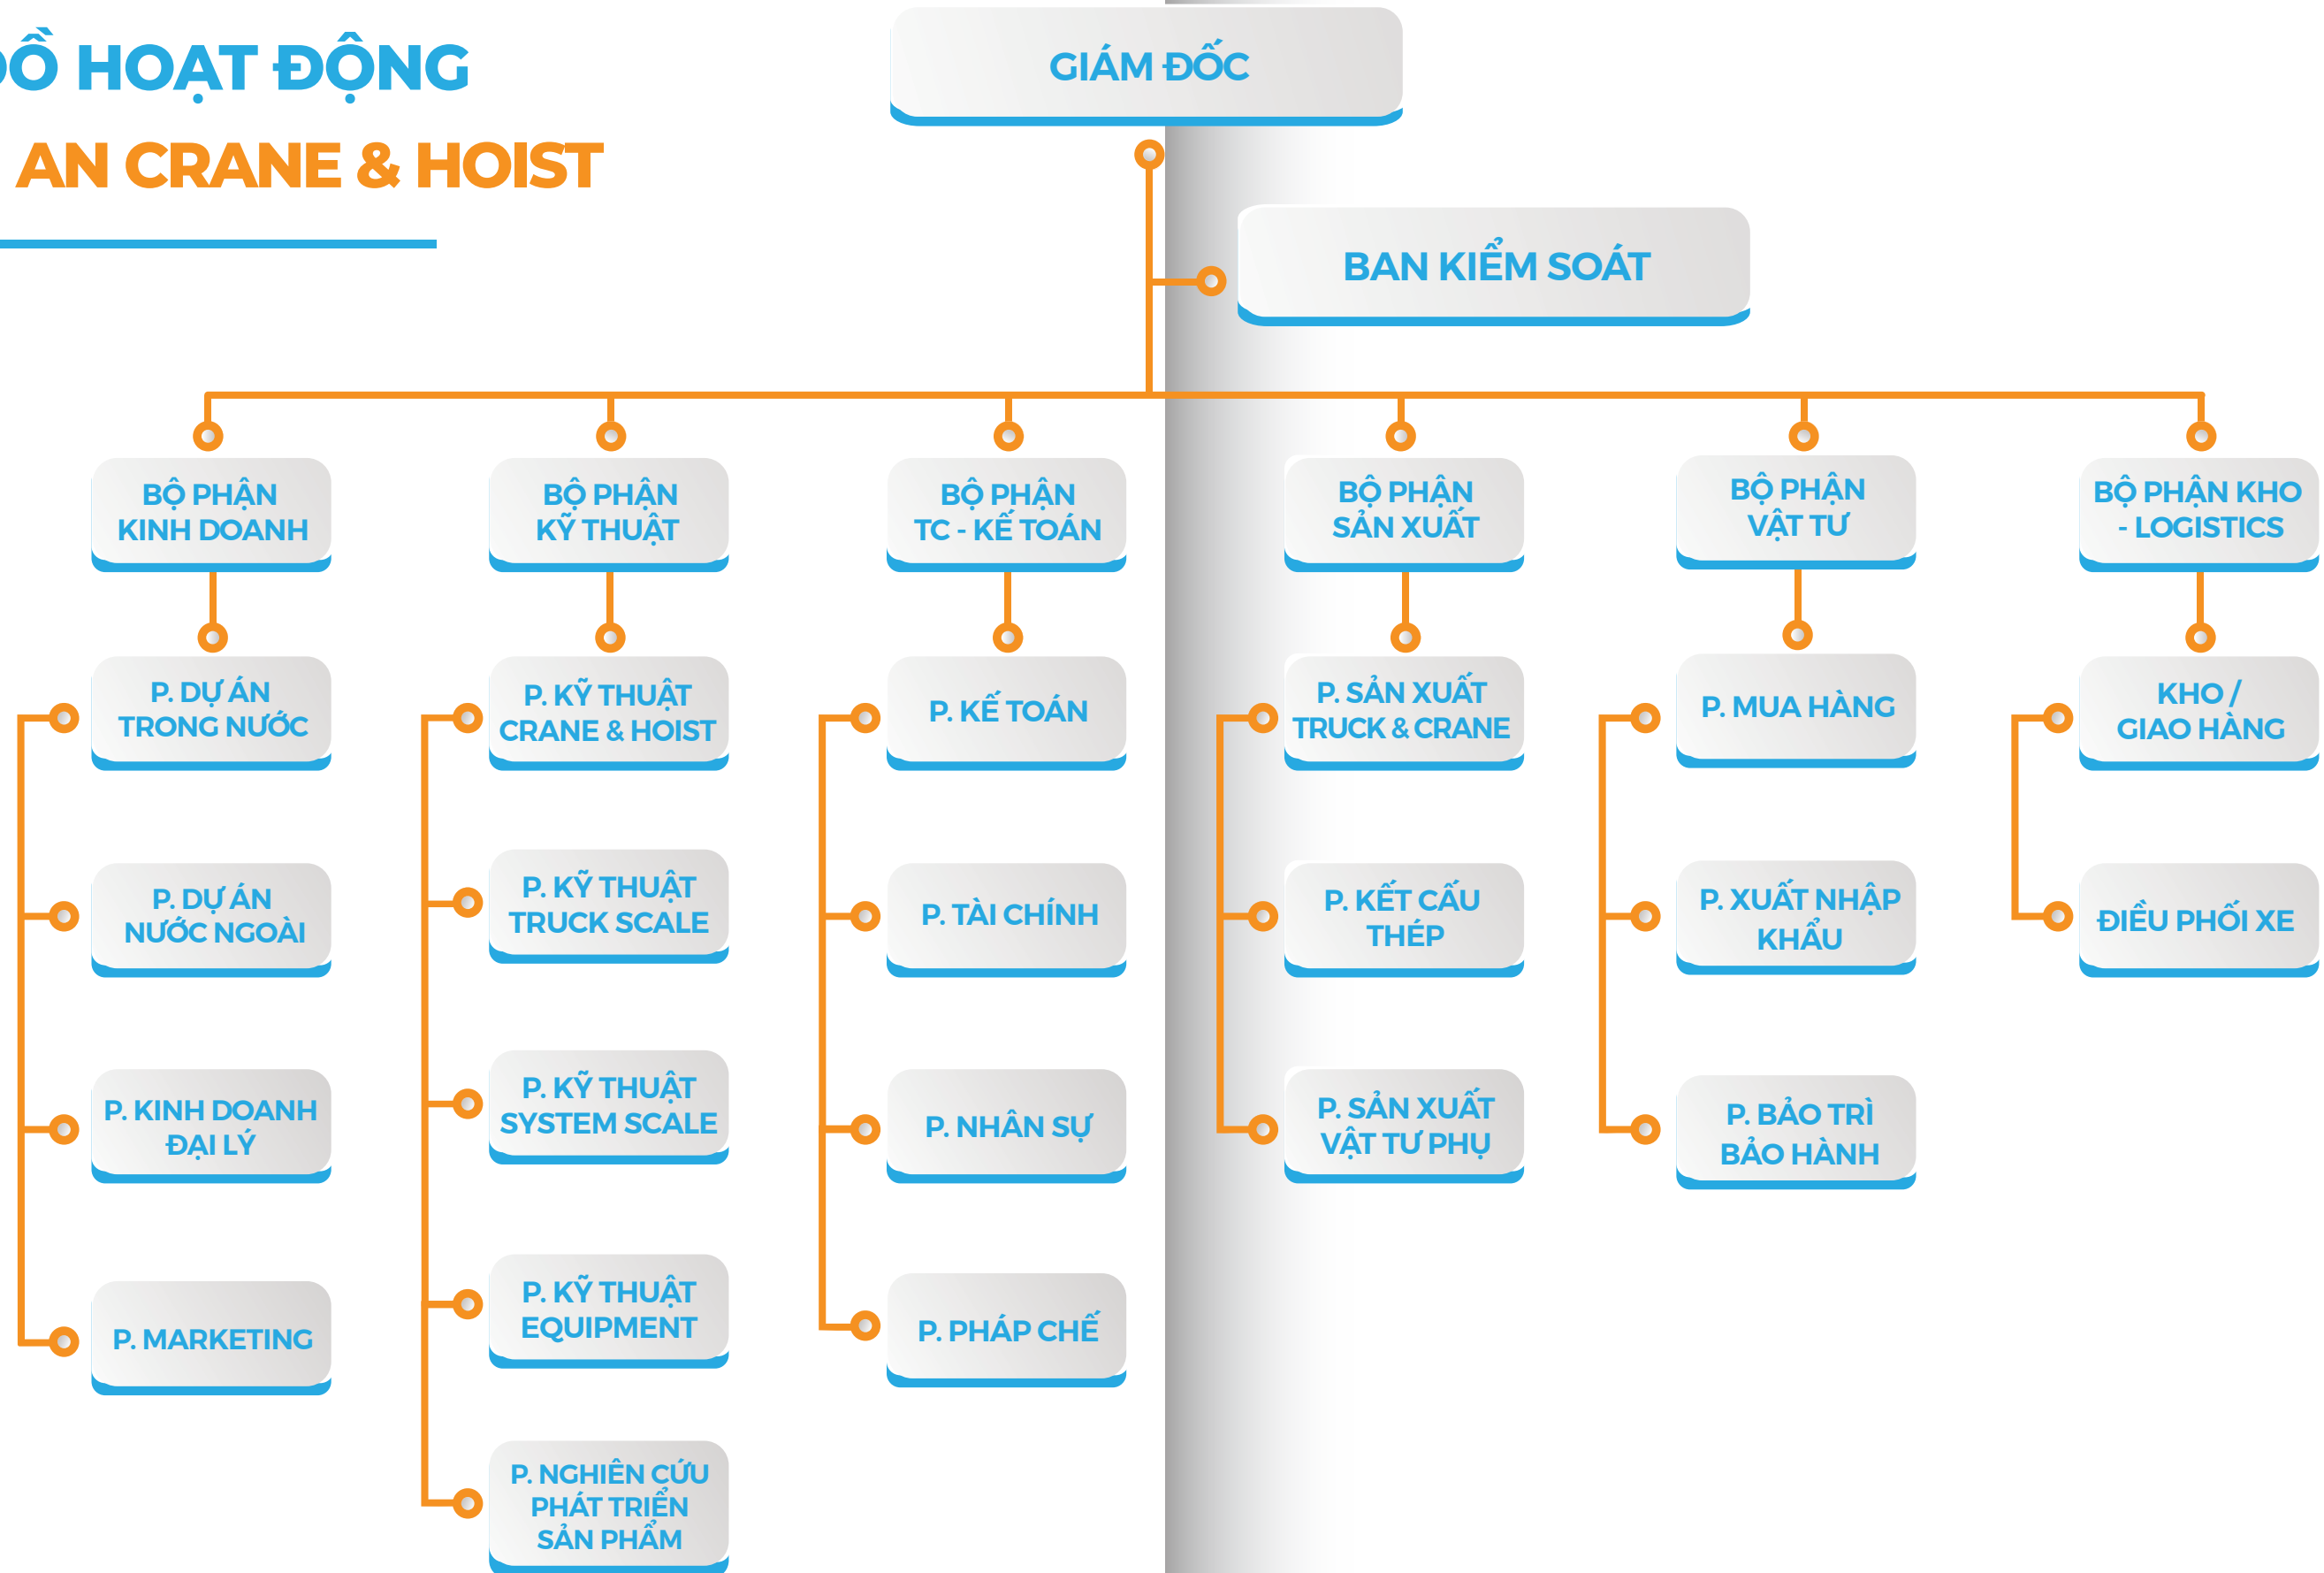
Ồ HOẠT ĐỘNG

AN CRANE & HOIST

GIÁM ĐỐC

BAN KIỂM SOÁT

BỘ PHẬN KINH DOANH

P. DỰ ÁN TRONG NƯỚC

P. DỰ ÁN NƯỚC NGOÀI

P. KINH DOANH ĐẠI LÝ

P. MARKETING

BỘ PHẬN KỸ THUẬT

P. KỸ THUẬT CRANE & HOIST

P. KỸ THUẬT TRUCK SCALE

P. KỸ THUẬT SYSTEM SCALE

P. KỸ THUẬT EQUIPMENT

P. NGHIÊN CỨU PHÁT TRIỂN SẢN PHẨM

BỘ PHẬN TC - KẾ TOÁN

P. KẾ TOÁN

P. TÀI CHÍNH

P. NHÂN SỰ

P. PHÁP CHẾ

BỘ PHẬN SẢN XUẤT

P. SẢN XUẤT TRUCK & CRANE

P. KẾT CẤU THÉP

P. SẢN XUẤT VẬT TƯ PHỤ

BỘ PHẬN VẬT TƯ

P. MUA HÀNG

P. XUẤT NHẬP KHẨU

P. BẢO TRÌ BẢO HÀNH

BỘ PHẬN KHO - LOGISTICS

KHO / GIAO HÀNG

ĐIỀU PHỐI XE